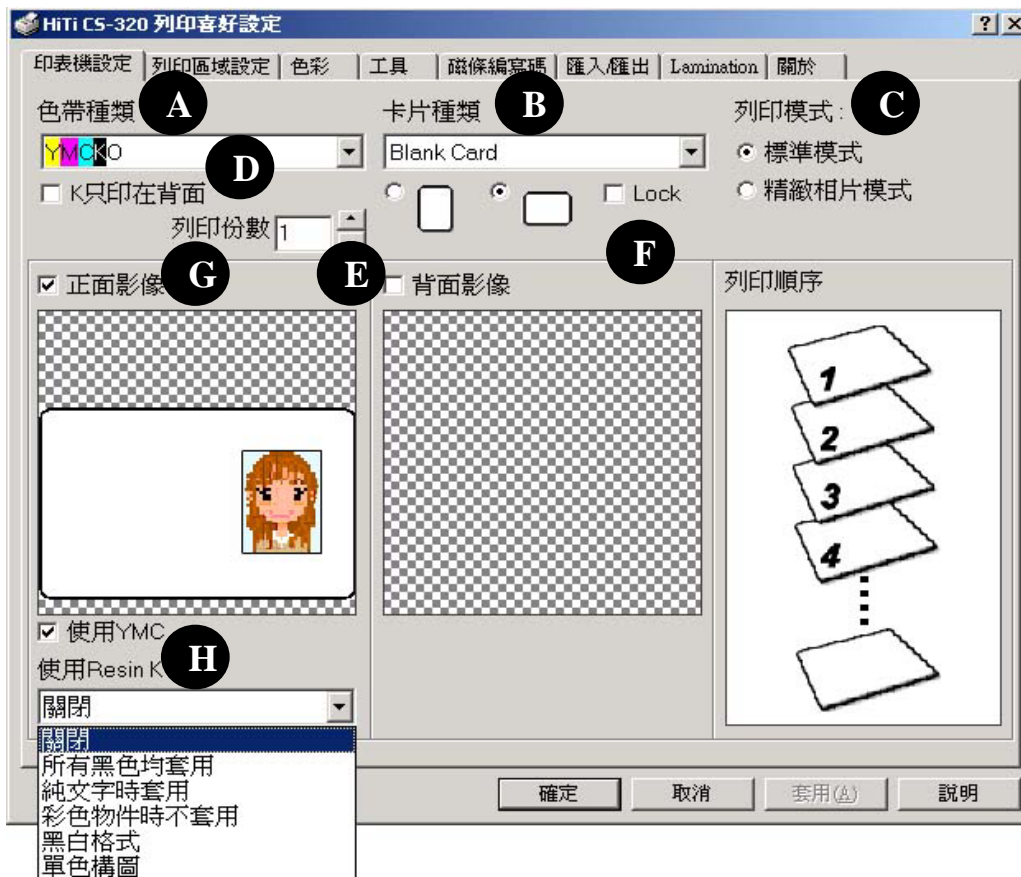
HiTi CS-320 列印喜好設定

?
X

印表機設定 | 列印區域設定 | 色彩 | 工具 | 磁條編寫碼 | 匯入/匯出 | Lamination | 關於

色帶種類 A
YMCKO D
K只印在背面
列印份數 1

卡片種類 B
Blank Card
Lock
F

列印模式: C
標準模式
精緻相片模式

正面影像 G
E 背面影像

列印順序
1
2
3
4

使用YMC
使用Resin K H
關閉
關閉
所有黑色均套用
純文字時套用
彩色物件時不套用
黑白格式
單色構圖

確定
取消
套用(A)
說明